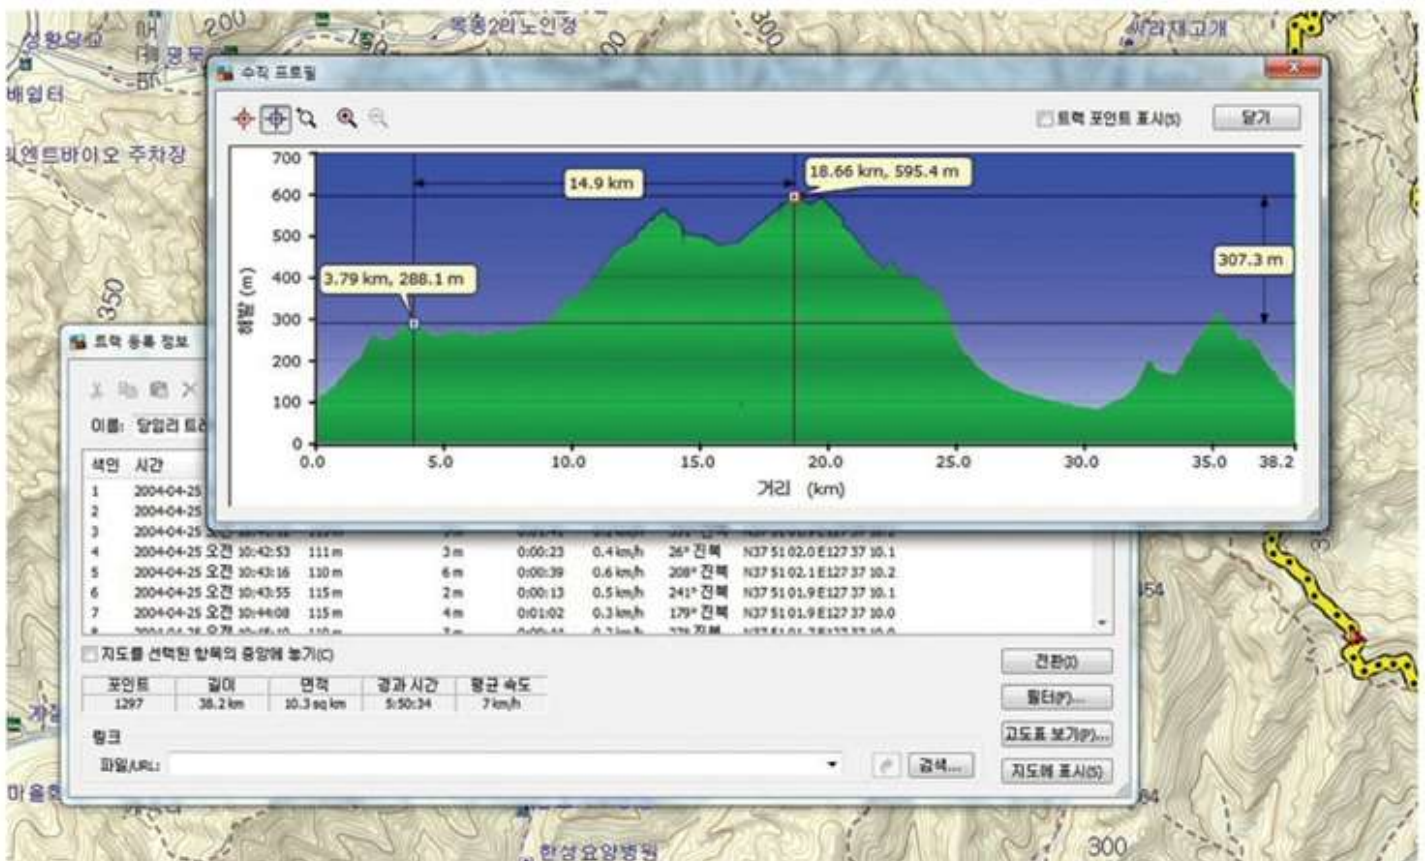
성환당고
200
목동2리노인정
300
서리재고개
배열터
엔트바이오 주차장
350

수직 프로필
트랙 포인트 표시(S)
닫기

700
600
500
400
300
200
100
0
해발 (m)
14.9 km
18.66 km, 595.4 m
307.3 m
3.79 km, 288.1 m
0.0
5.0
10.0
15.0
20.0
25.0
30.0
35.0
38.2
거리 (km)

트랙 등록 정보
이름: 당업리 트리
색인 시간
1 2004-04-25
2 2004-04-25
3 2004-04-25 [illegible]
4 2004-04-25 오전 10:42:53 111 m 3 m 0:00:23 0.4 km/h 26° 진북 N37 51 02.0 E127 37 10.1
5 2004-04-25 오전 10:43:16 110 m 6 m 0:00:39 0.6 km/h 208° 진북 N37 51 02.1 E127 37 10.2
6 2004-04-25 오전 10:43:55 115 m 2 m 0:00:13 0.5 km/h 241° 진북 N37 51 01.9 E127 37 10.1
7 2004-04-25 오전 10:44:08 115 m 4 m 0:01:02 0.3 km/h 179° 진북 N37 51 01.9 E127 37 10.0
지도를 선택된 항목의 중앙에 놓기(C)

| 포인트 | 길이 | 면적 | 경과 시간 | 평균 속도 |
|---|---|---|---|---|
| 1297 | 38.2 km | 10.3 sq km | 5:50:34 | 7 km/h |

링크
파일/URL:
검색...
전환(I)
필터(F)...
고도표 보기(P)...
지도에 표시(S)
354
마을회
한성요양병원
300